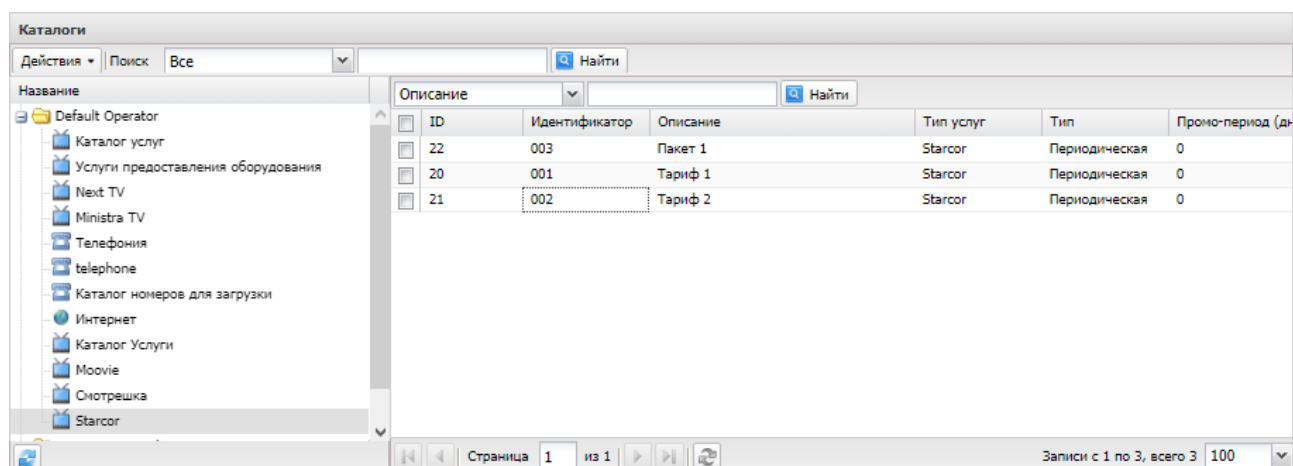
Каталоги

Действия ▾ Поиск Все Найти

Название

Default Operator
Каталог услуг
Услуги предоставления оборудования
Next TV
Ministra TV
Телефония
telephone
Каталог номеров для загрузки
Интернет
Каталог Услуги
Moovie
Смотрешка
Starcor

Описание Найти

| ID | Идентификатор | Описание | Тип услуг | Тип | Промо-период (дн |
|---|---|---|---|---|---|
| 22 | 003 | Пакет 1 | Starcor | Периодическая | 0 |
| 20 | 001 | Тариф 1 | Starcor | Периодическая | 0 |
| 21 | 002 | Тариф 2 | Starcor | Периодическая | 0 |

Страница 1 из 1

Записи с 1 по 3, всего 3 100